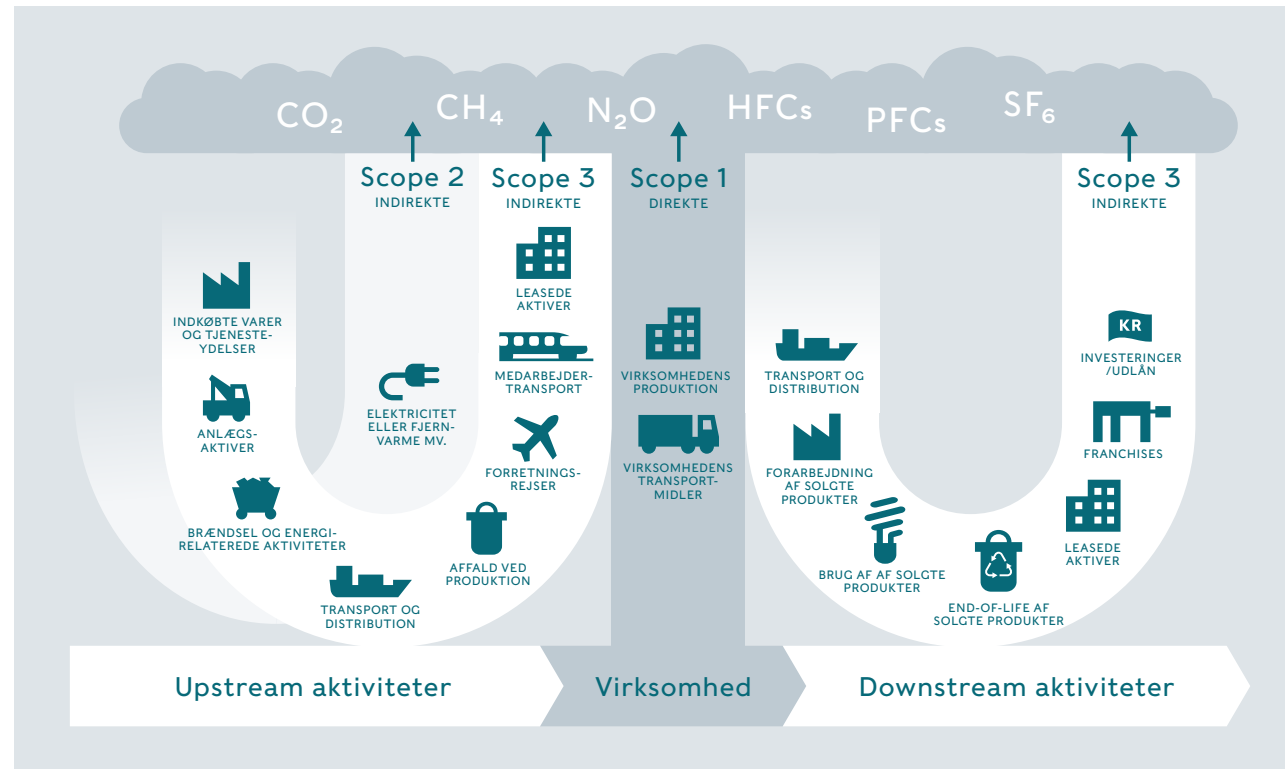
$CO_2$ $CH_4$ $N_2O$ HFCs PFCs $SF_6$

Scope 2
INDIREKTE

Scope 3
INDIREKTE

Scope 1
DIREKTE

Scope 3
INDIREKTE

INDKØBTE VARER OG TJENESTEYDELSER

ANLÆGSAKTIVER

BRÆNDSEL OG ENERGIRELATEREDE AKTIVITETER

TRANSPORT OG DISTRIBUTION

ELEKTRICITET ELLER FJERNVARME MV.

LEASEDE AKTIVER

MEDARBEJDERTRANSPORT

FORRETNINGSREJSER

AFFALD VED PRODUKTION

VIRKSOMHEDENS PRODUKTION

VIRKSOMHEDENS TRANSPORTMIDLER

TRANSPORT OG DISTRIBUTION

FORARBEJDNING AF SOLGTE PRODUKTER

BRUG AF AF SOLGTE PRODUKTER

END-OF-LIFE AF SOLGTE PRODUKTER

KR

INVESTERINGER /UDLÅN

FRANCHISES

LEASEDE AKTIVER

Upstream aktiviteter

Virksomhed

Downstream aktiviteter